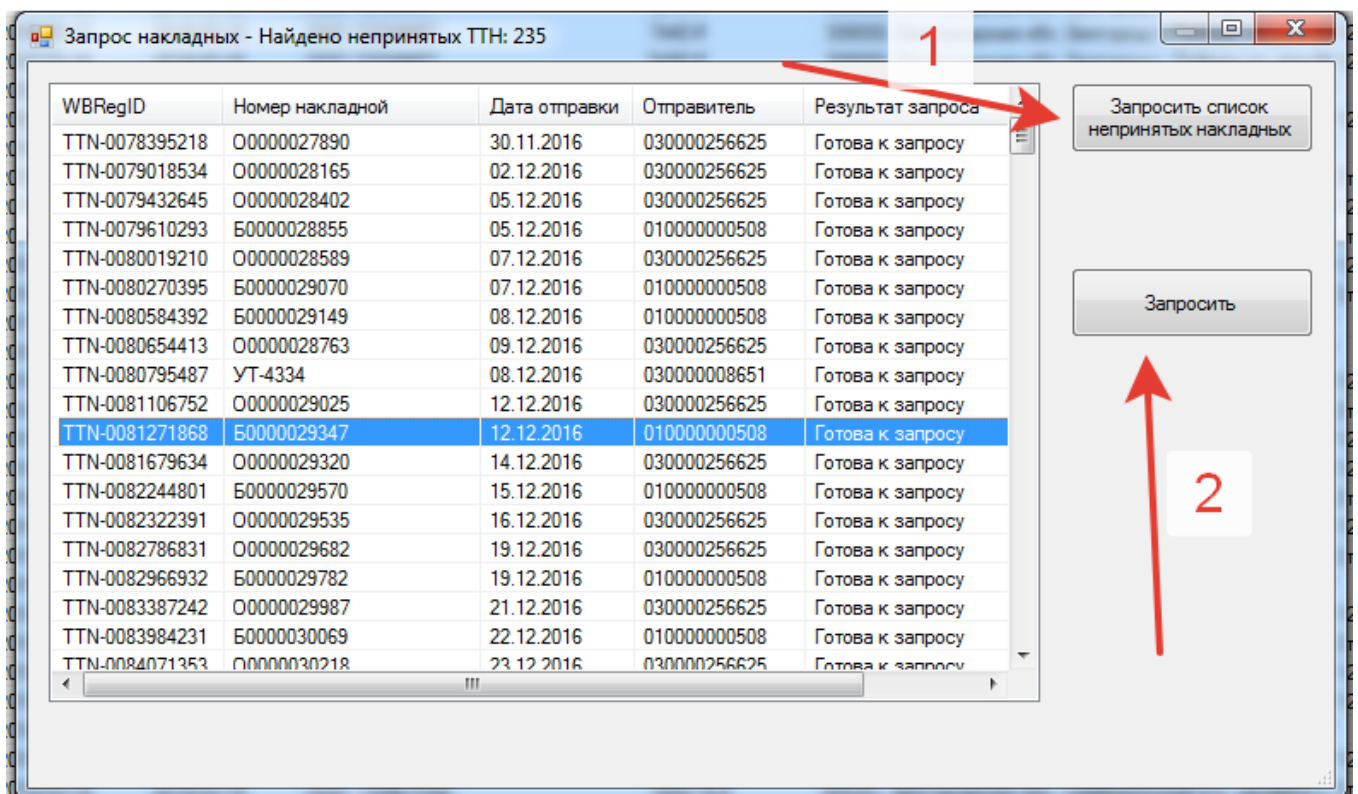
Запрос накладных - Найдено непринятых ТТН: 235

1

| WBRegID | Номер накладной | Дата отправки | Отправитель | Результат запроса |
|---|---|---|---|---|
| TTN-0078395218 | О0000027890 | 30.11.2016 | 030000256625 | Готова к запросу |
| TTN-0079018534 | О0000028165 | 02.12.2016 | 030000256625 | Готова к запросу |
| TTN-0079432645 | О0000028402 | 05.12.2016 | 030000256625 | Готова к запросу |
| TTN-0079610293 | Б0000028855 | 05.12.2016 | 010000000508 | Готова к запросу |
| TTN-0080019210 | О0000028589 | 07.12.2016 | 030000256625 | Готова к запросу |
| TTN-0080270395 | Б0000029070 | 07.12.2016 | 010000000508 | Готова к запросу |
| TTN-0080584392 | Б0000029149 | 08.12.2016 | 010000000508 | Готова к запросу |
| TTN-0080654413 | О0000028763 | 09.12.2016 | 030000256625 | Готова к запросу |
| TTN-0080795487 | УТ-4334 | 08.12.2016 | 030000008651 | Готова к запросу |
| TTN-0081106752 | О0000029025 | 12.12.2016 | 030000256625 | Готова к запросу |
| TTN-0081271868 | Б0000029347 | 12.12.2016 | 010000000508 | Готова к запросу |
| TTN-0081679634 | О0000029320 | 14.12.2016 | 030000256625 | Готова к запросу |
| TTN-0082244801 | Б0000029570 | 15.12.2016 | 010000000508 | Готова к запросу |
| TTN-0082322391 | О0000029535 | 16.12.2016 | 030000256625 | Готова к запросу |
| TTN-0082786831 | О0000029682 | 19.12.2016 | 030000256625 | Готова к запросу |
| TTN-0082966932 | Б0000029782 | 19.12.2016 | 010000000508 | Готова к запросу |
| TTN-0083387242 | О0000029987 | 21.12.2016 | 030000256625 | Готова к запросу |
| TTN-0083984231 | Б0000030069 | 22.12.2016 | 010000000508 | Готова к запросу |
| TTN-0084071353 | О0000030218 | 23.12.2016 | 030000256625 | Готова к запросу |

Запросить список непринятых накладных

Запросить

2